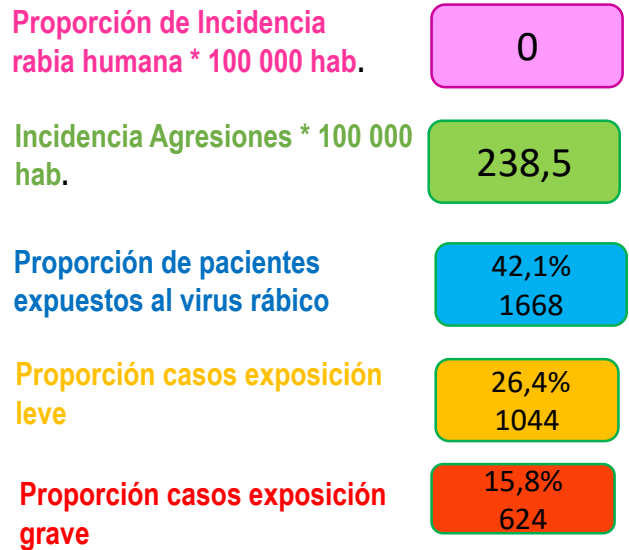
Proporción de Incidencia rabia humana * 100 000 hab.

0

Incidencia Agresiones * 100 000 hab.

238,5

Proporción de pacientes expuestos al virus rábico

42,1%
1668

Proporción casos exposición leve

26,4%
1044

Proporción casos exposición grave

15,8%
624